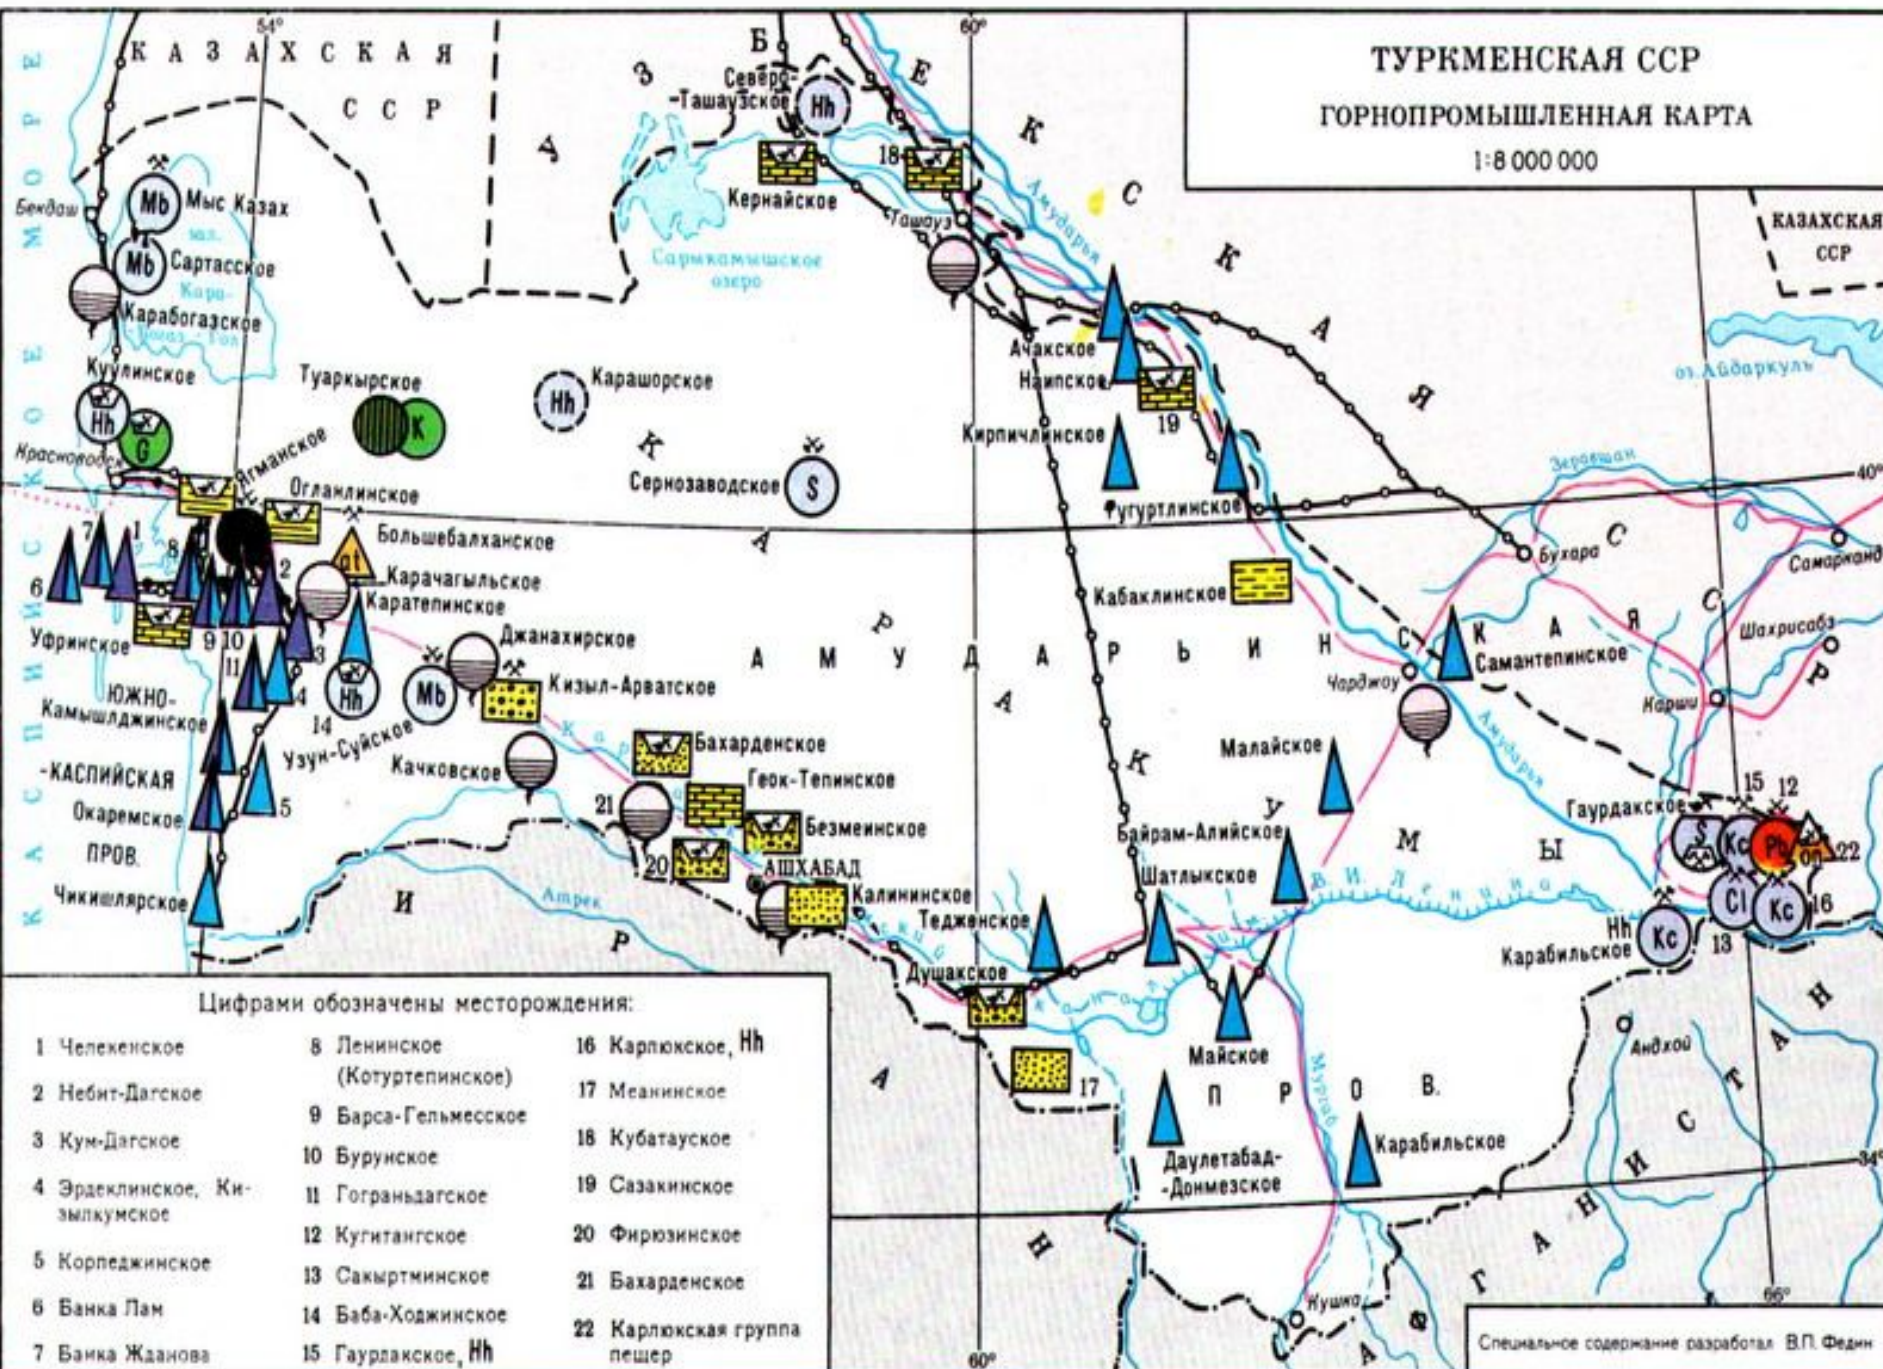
ТУРКМЕНСКАЯ ССР
ГОРНОПРОМЫШЛЕННАЯ КАРТА
1:8 000 000

КАЗАХСКАЯ ССР

54° 60°

УЗБЕКСКАЯ ССР

КАЗАХСКАЯ ССР

КАСПИЙСКОЕ МОРЕ

Бендаш
Mb Мыс Казах
Mb Сартасское
Карабогазское
Кара-Богаз-Гол
Куулинское
Hh
G
Красноводск
Ягманское
Огланлинское
Туаркырское
K
Hh Карашорское
Сернозаводское S
Большебалханское
Карачагыльское
Каратепинское
Уфринское
Южно-Камышлджинское
-КАСПИЙСКАЯ
Окаремское
ПРОВ.
Чикишлярское
Hh
Узун-Суйское
Mb
Джанахирское
Кизыл-Арватское
Качковское
Бахарденское
Геок-Тепинское
Безмеинское
АШХАБАД
Калининское
Теджениское
Душакское
Атрек
ИРАН

Северо-Ташаузское Hh
Кернайское
Сарыкамышское озеро
Ташауз
Амударья
Ачакское
Наипское
Кирпичлинское
Гугуртлинское
Кабаклинское
Бухара
Чарджоу
Самантепинское
Малайское
Байрам-Алийское
Шатлыкское
Майское
Даулетабад-Донмезское
Карабильское
Кушка
Мургаб
Канал им. В.И. Ленина
Кара-Кум

АМУДАРЬИНСКАЯ ПРОВ.
КАРАКУМЫ

оз. Айдаркуль
Зеравшан
Самарканд
Шахрисабз
Карши
Гаурдакское
S Kc Pb
Cl Kc
Hh Kc
Карабильское
Андхой
АФГАНИСТАН
40° 34° 66°

1 2 3 4 5 6 7 8 9 10 11 12 13 14 15 16 17 18 19 20 21 22

Цифрами обозначены месторождения:
1 Челекенское
2 Небит-Дагское
3 Кум-Дагское
4 Эрдеклинское, Кизылкумское
5 Корпеджинское
6 Банка Лам
7 Банка Жданова
8 Ленинское (Котуртепинское)
9 Барса-Гельмесское
10 Бурунское
11 Гограньдагское
12 Кугитангское
13 Сакыртминское
14 Баба-Ходжинское
15 Гаурдакское, Hh
16 Карлюкское, Hh
17 Меанинское
18 Кубатауское
19 Сазакинское
20 Фирюзинское
21 Бахарденское
22 Карлюкская группа пещер

Специальное содержание разработал В.П. Федин